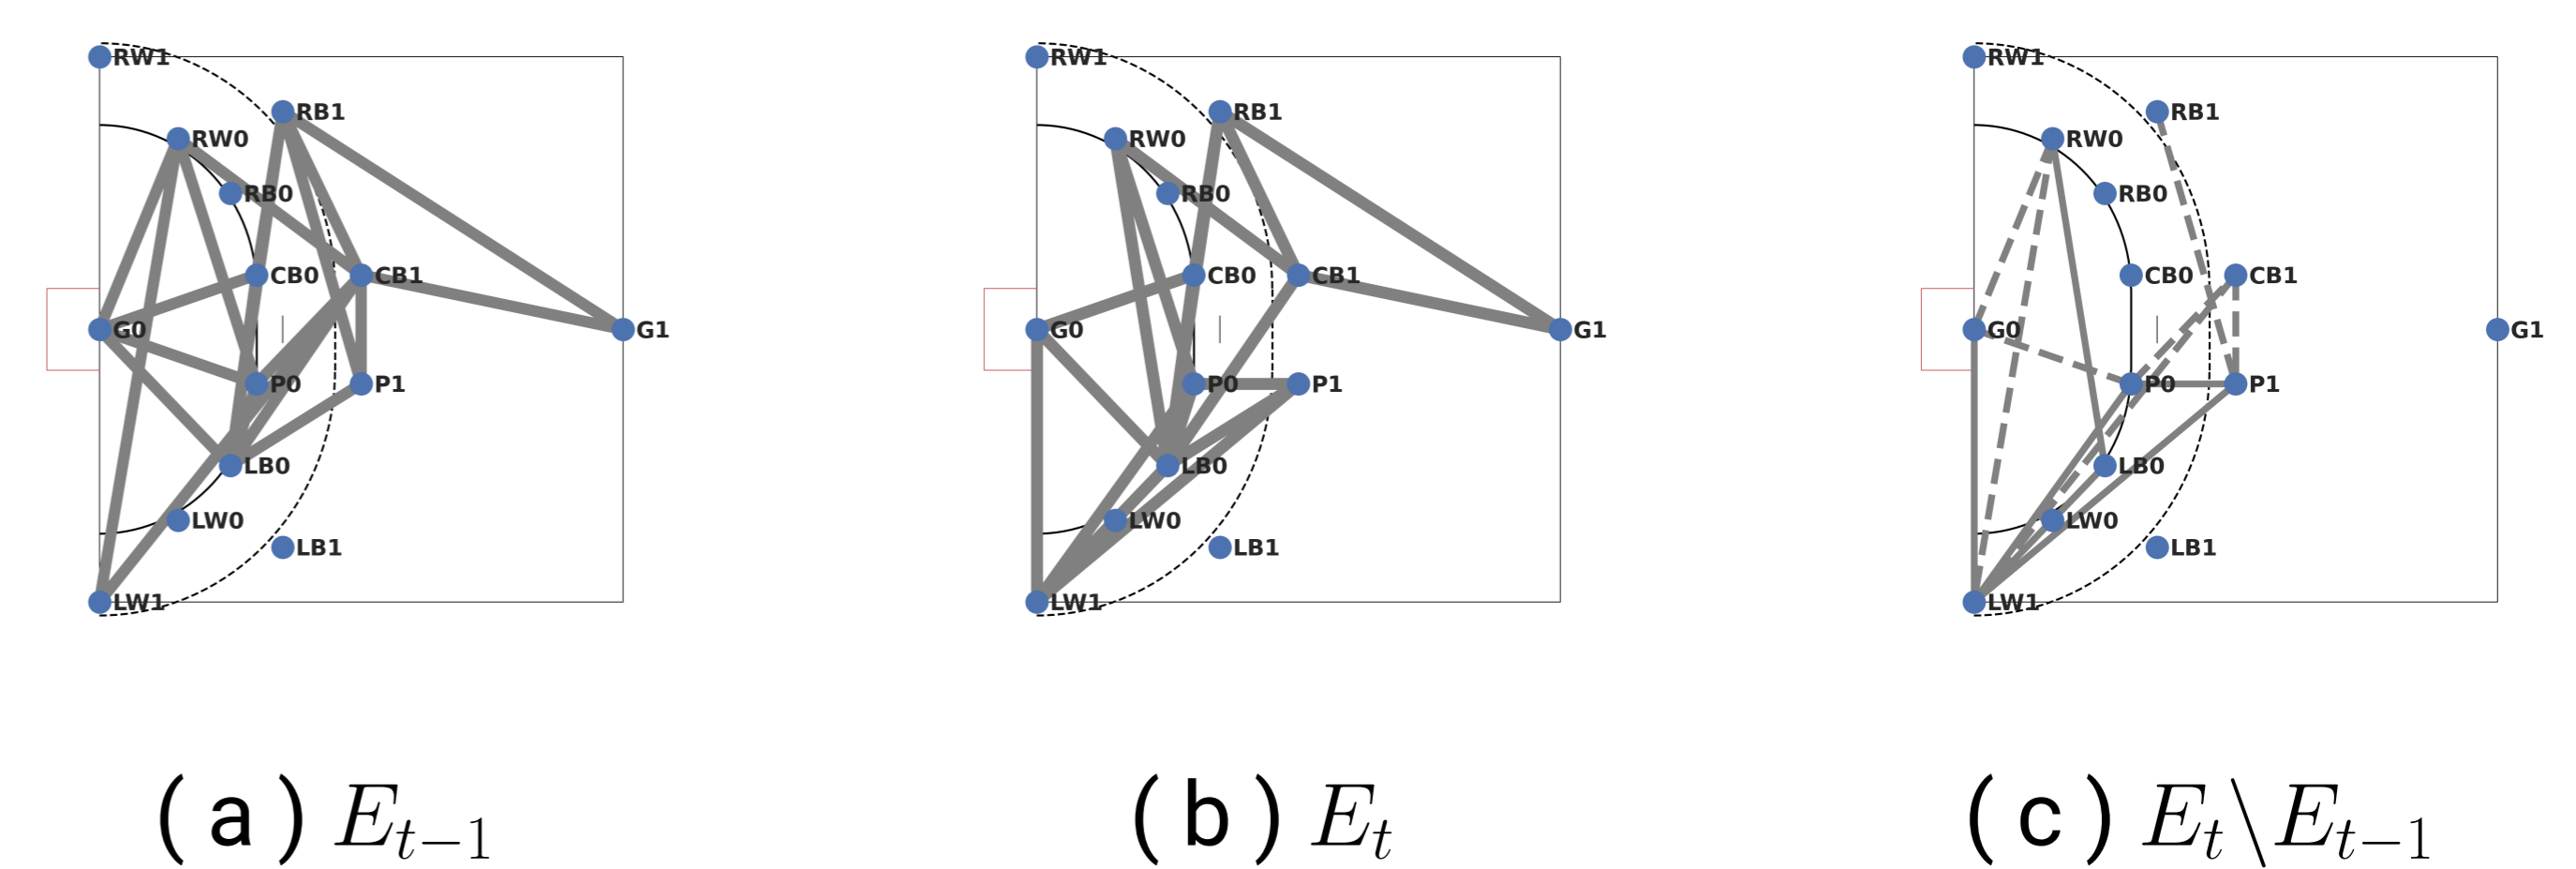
RW1
RB1
RW0
RB0
CB0
CB1
G0
G1
P0
P1
LB0
LW0
LB1
LW1

(a) $E_{t-1}$

RW1
RB1
RW0
RB0
CB0
CB1
G0
G1
P0
P1
LB0
LW0
LB1
LW1

(b) $E_t$

RW1
RB1
RW0
RB0
CB0
CB1
G0
G1
P0
P1
LB0
LW0
LB1
LW1

(c) $E_t \backslash E_{t-1}$